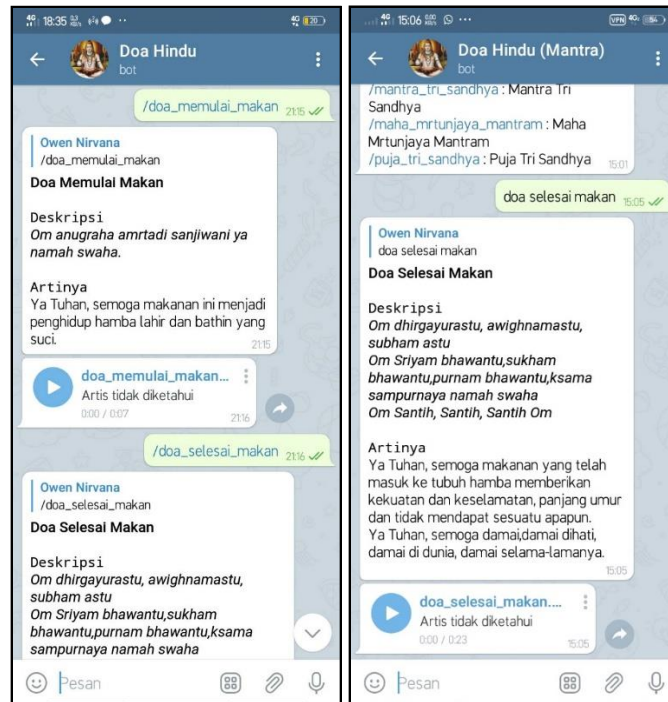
4G 18:35 ··

Doa Hindu
bot

/doa_memulai_makan 21:15

Owen Nirvana
/doa_memulai_makan

Doa Memulai Makan

Deskripsi
Om anugraha amrtadi sanjiwani ya namah swaha.

Artinya
Ya Tuhan, semoga makanan ini menjadi penghidup hamba lahir dan bathin yang suci. 21:15

doa_memulai_makan...
Artis tidak diketahui
0:00 / 0:07 21:16

/doa_selesai_makan 21:16

Owen Nirvana
/doa_selesai_makan

Doa Selesai Makan

Deskripsi
Om dhirgayurastu, awighnamastu, subham astu
Om Sriyam bhawantu,sukham bhawantu,purnam bhawantu,ksama sampurnaya namah swaha

Pesan

4G 15:06 ···

Doa Hindu (Mantra)
bot

/mantra_tri_sandhya : Mantra Tri Sandhya
/maha_mrtunjaya_mantram : Maha Mrtunjaya Mantram
/puja_tri_sandhya : Puja Tri Sandhya 15:01

doa selesai makan 15:05

Owen Nirvana
doa selesai makan

Doa Selesai Makan

Deskripsi
Om dhirgayurastu, awighnamastu, subham astu
Om Sriyam bhawantu,sukham bhawantu,purnam bhawantu,ksama sampurnaya namah swaha
Om Santih, Santih, Santih Om

Artinya
Ya Tuhan, semoga makanan yang telah masuk ke tubuh hamba memberikan kekuatan dan keselamatan, panjang umur dan tidak mendapat sesuatu apapun.
Ya Tuhan, semoga damai,damai dihati, damai di dunia, damai selama-lamanya. 15:05

doa_selesai_makan....
Artis tidak diketahui
0:00 / 0:23 15:05

Pesan